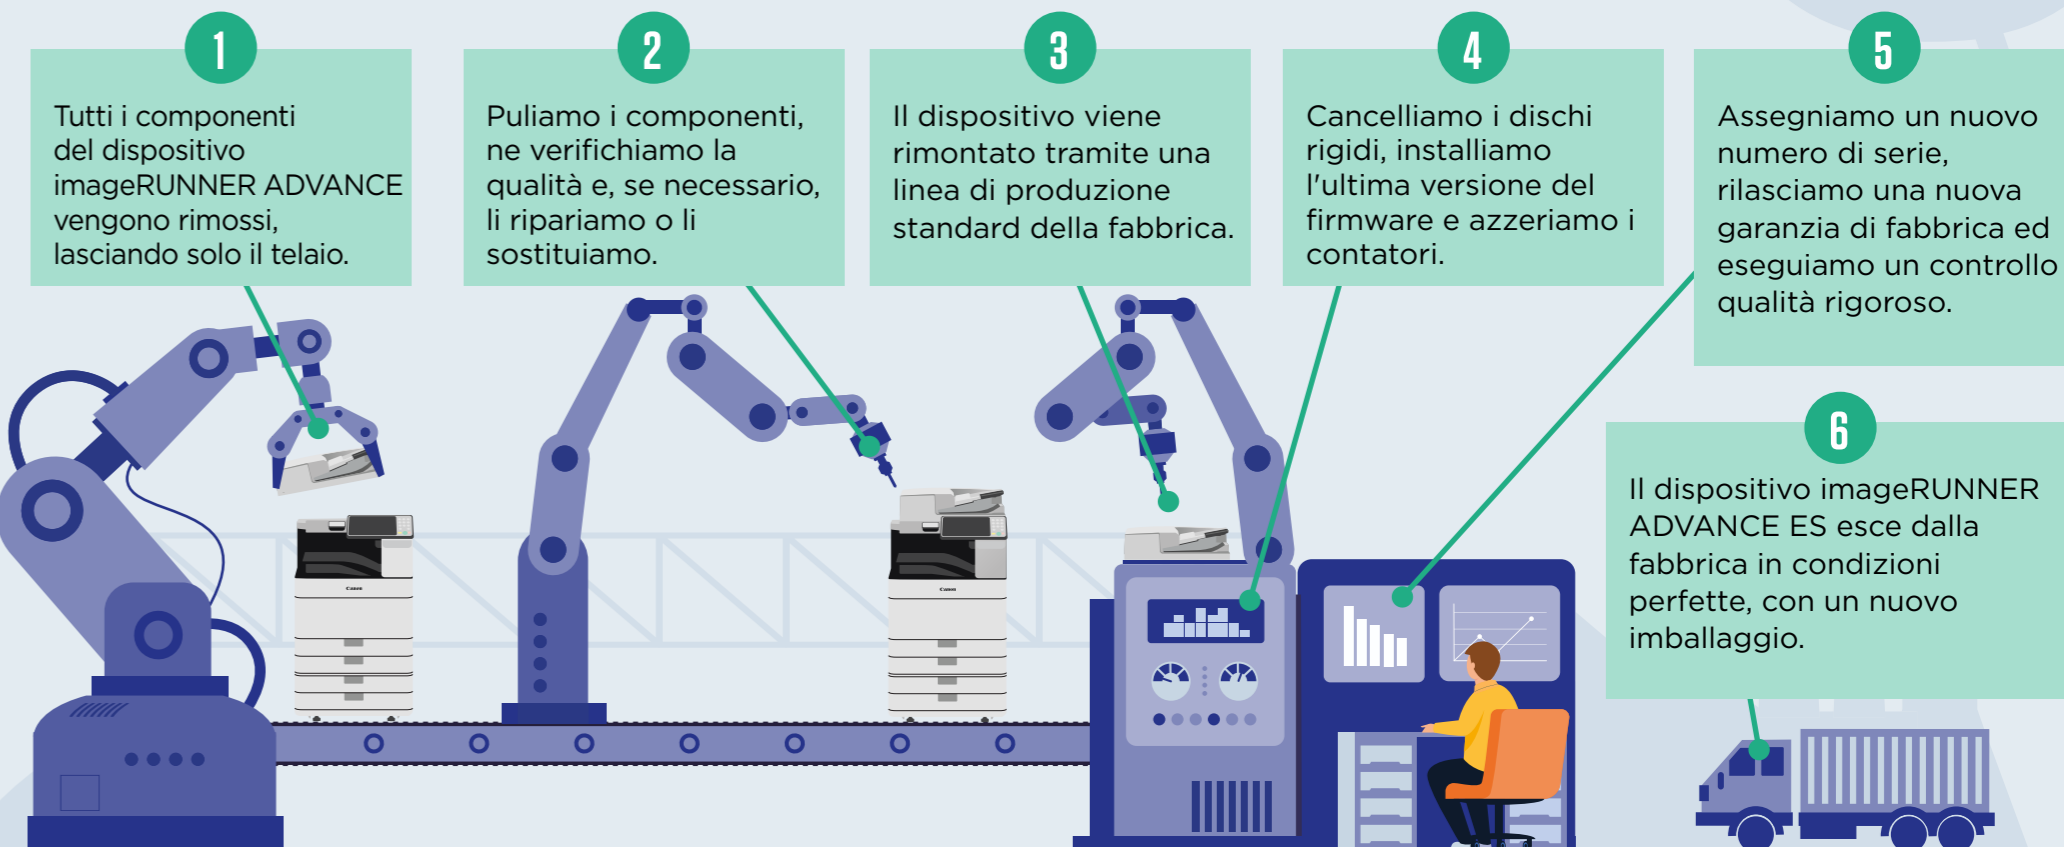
1

Tutti i componenti del dispositivo imageRUNNER ADVANCE vengono rimossi, lasciando solo il telaio.

2

Puliamo i componenti, ne verifichiamo la qualità e, se necessario, li ripariamo o li sostituiamo.

3

Il dispositivo viene rimontato tramite una linea di produzione standard della fabbrica.

4

Cancelliamo i dischi rigidi, installiamo l'ultima versione del firmware e azzeriamo i contatori.

5

Assegniamo un nuovo numero di serie, rilasciamo una nuova garanzia di fabbrica ed eseguiamo un controllo qualità rigoroso.

6

Il dispositivo imageRUNNER ADVANCE ES esce dalla fabbrica in condizioni perfette, con un nuovo imballaggio.